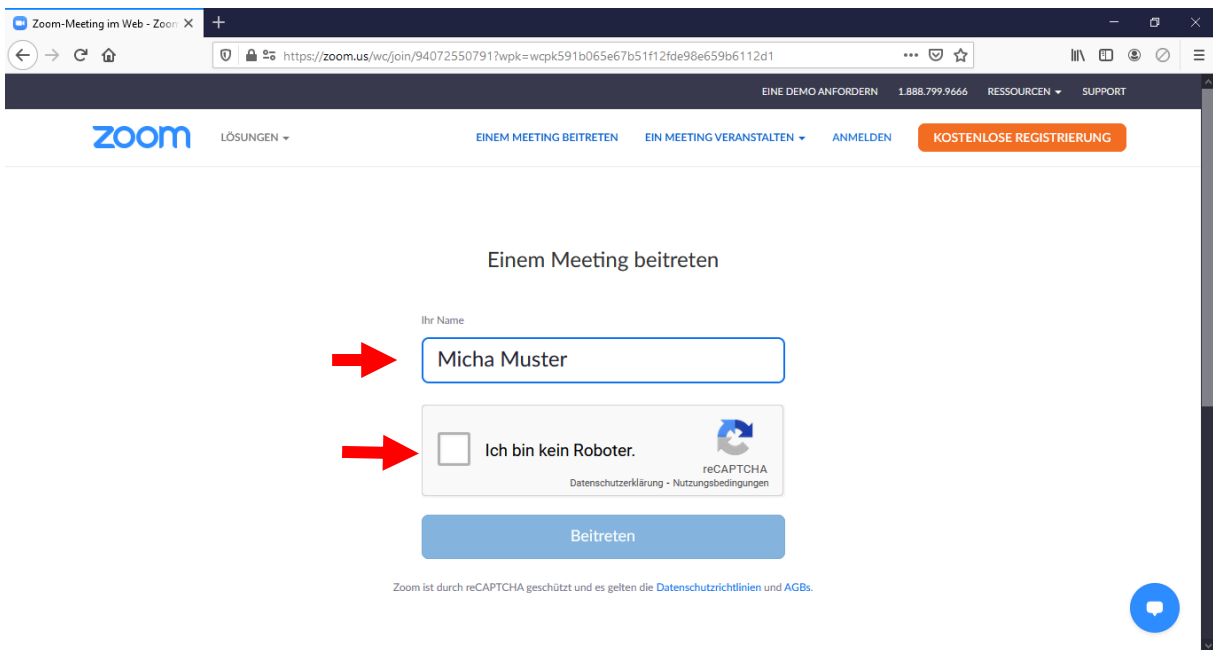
Zoom-Meeting im Web - Zoom

https://zoom.us/wc/join/94072550791?wpk=wcpk591b065e67b51f12fde98e659b6112d1

EINE DEMO ANFORDERN 1.888.799.9666 RESSOURCEN SUPPORT

zoom LÖSUNGEN EINEM MEETING BEITRETEN EIN MEETING VERANSTALTEN ANMELDEN KOSTENLOSE REGISTRIERUNG

Einem Meeting beitreten

Ihr Name

Micha Muster

Ich bin kein Roboter.

reCAPTCHA
Datenschutzerklärung - Nutzungsbedingungen

Beitreten

Zoom ist durch reCAPTCHA geschützt und es gelten die Datenschutzrichtlinien und AGBs.